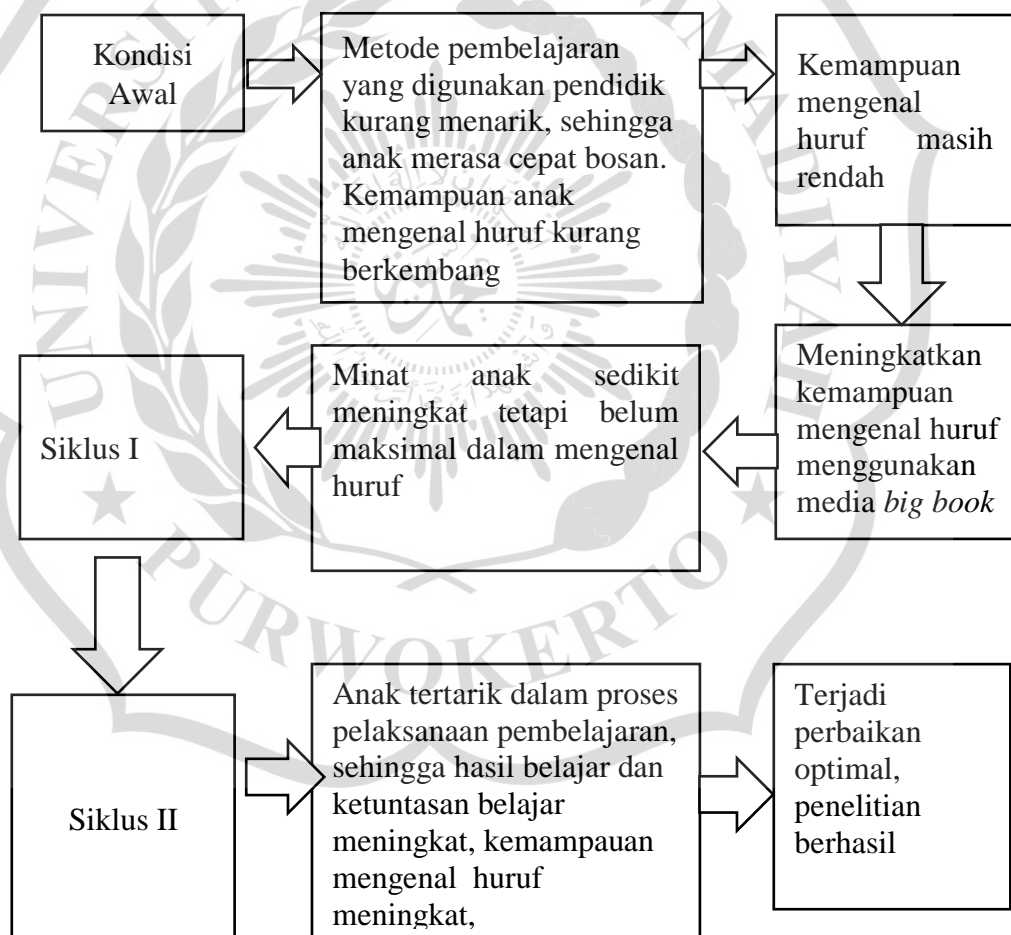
Kondisi Awal

Metode pembelajaran yang digunakan pendidik kurang menarik, sehingga anak merasa cepat bosan. Kemampuan anak mengenal huruf kurang berkembang

Kemampuan mengenal huruf masih rendah

Meningkatkan kemampuan mengenal huruf menggunakan media *big book*

Minat anak sedikit meningkat tetapi belum maksimal dalam mengenal huruf

Siklus I

Siklus II

Anak tertarik dalam proses pelaksanaan pembelajaran, sehingga hasil belajar dan ketuntasan belajar meningkat, kemampauan mengenal huruf meningkat,

Terjadi perbaikan optimal, penelitian berhasil

PURWOKERTO